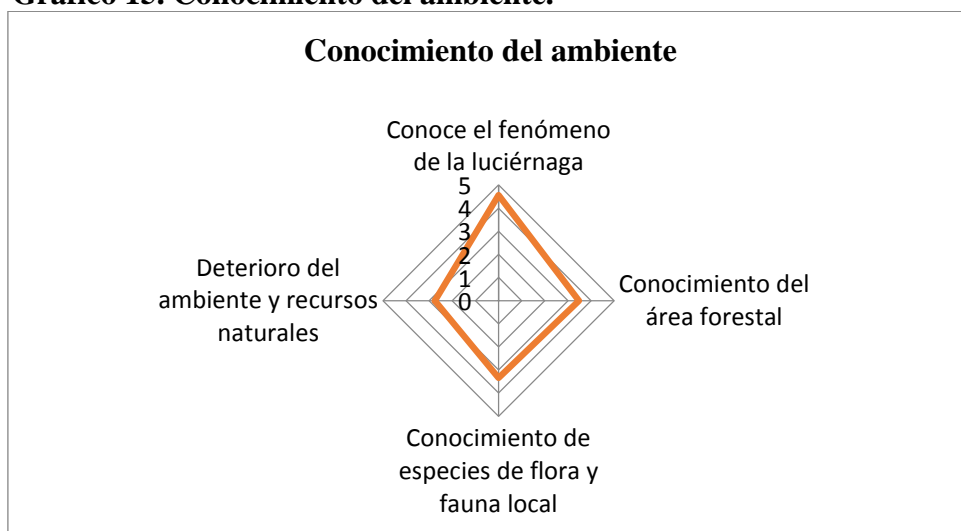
Gráfico 13: Conocimiento del ambiente.

Conocimiento del ambiente

Conoce el fenómeno de la luciérnaga

5
4
3
2
1
0

Conocimiento del área forestal

Conocimiento de especies de flora y fauna local

Deterioro del ambiente y recursos naturales